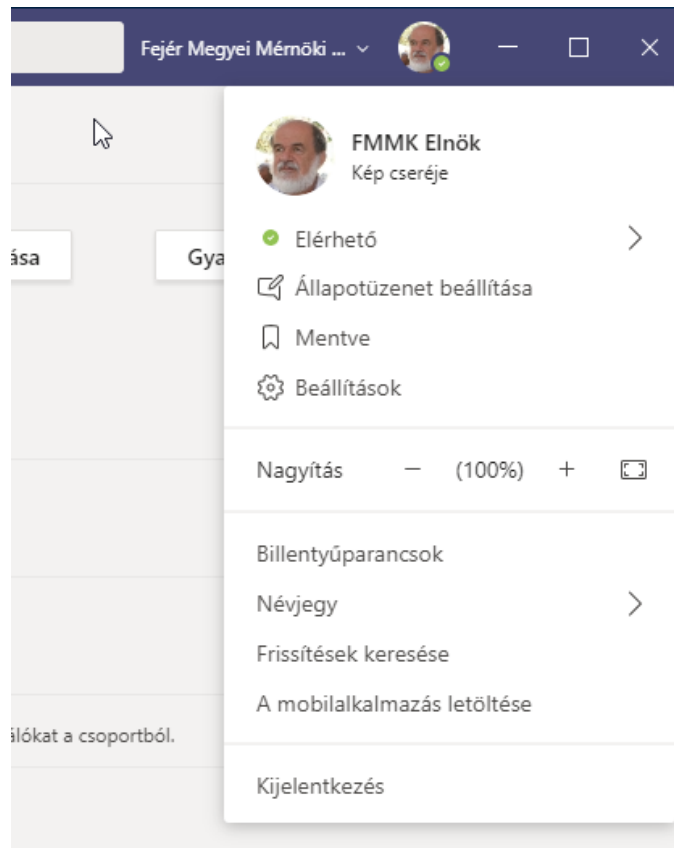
Fejér Megyei Mérnöki ...

ása

Gya

álókat a csoportból.

FMMK Elnök
Kép cseréje

Elérhető

Állapotüzenet beállítása

Mentve

Beállítások

Nagyítás — (100%) +

Billentyűparancsok

Névjegy

Frissítések keresése

A mobilalkalmazás letöltése

Kijelentkezés